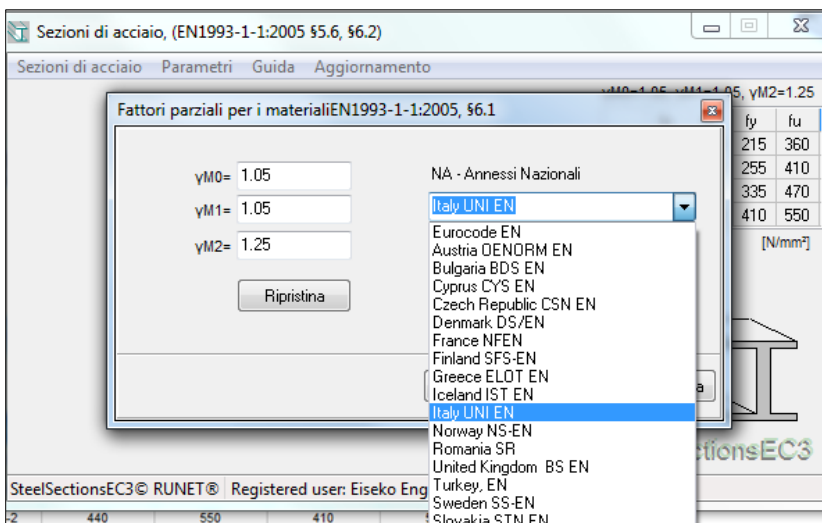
Sezioni di acciaio, (EN1993-1-1:2005 §5.6, §6.2)

Sezioni di acciaio Parametri Guida Aggiornamento

γM0=1.05, γM1=1.05, γM2=1.25

Fattori parziali per i materialiEN1993-1-1:2005, §6.1

γM0= 1.05
γM1= 1.05
γM2= 1.25

Ripristina

NA - Annessi Nazionali

Italy UNI EN

Eurocode EN
Austria OENORM EN
Bulgaria BDS EN
Cyprus CYS EN
Czech Republic CSN EN
Denmark DS/EN
France NFEN
Finland SFS-EN
Greece ELOT EN
Iceland IST EN
Italy UNI EN
Norway NS-EN
Romania SR
United Kingdom BS EN
Turkey, EN
Sweden SS-EN
Slovakia STN EN

| fy | fu |
|---|---|
| 215 | 360 |
| 255 | 410 |
| 335 | 470 |
| 410 | 550 |

[N/mm²]

a

ctionsEC3

SteelSectionsEC3© RUNET® Registered user: Eiseko Eng

2 440 550 410